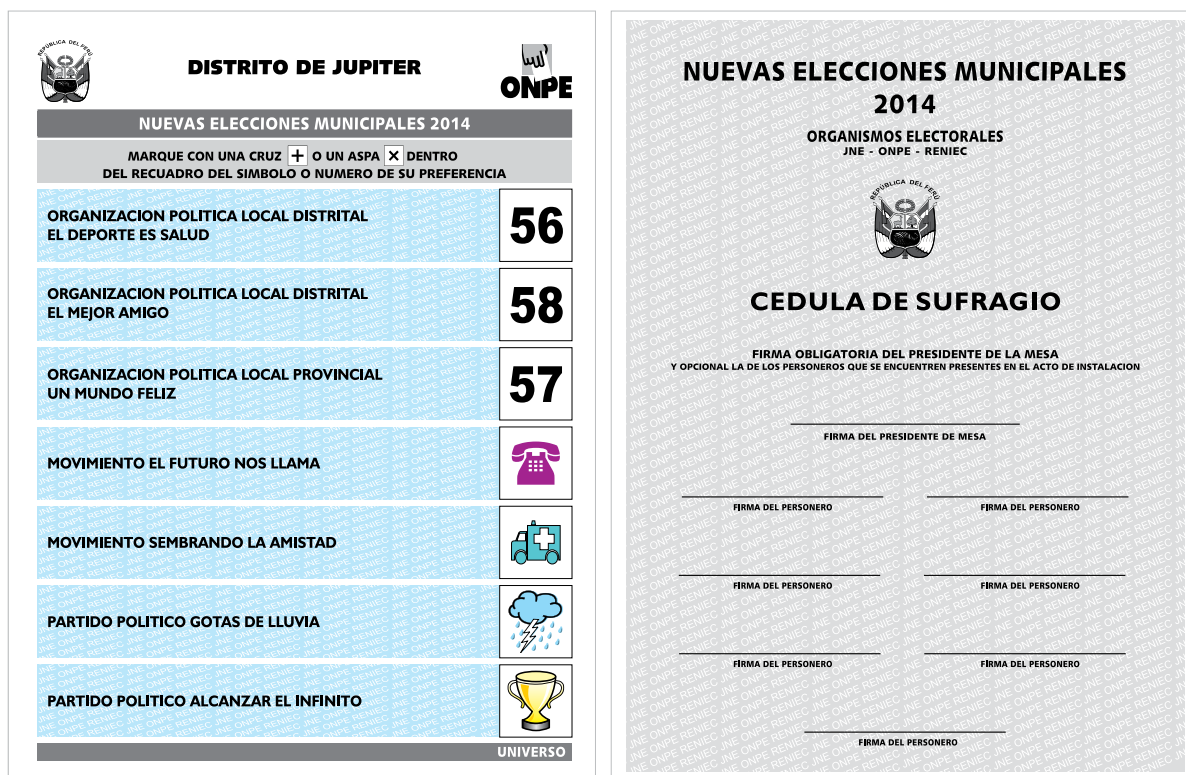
REPÚBLICA DEL PERÚ

DISTRITO DE JUPITER

ONPE

NUEVAS ELECCIONES MUNICIPALES 2014

MARQUE CON UNA CRUZ + O UN ASPA × DENTRO DEL RECUADRO DEL SIMBOLO O NUMERO DE SU PREFERENCIA

ORGANIZACION POLITICA LOCAL DISTRITAL EL DEPORTE ES SALUD 56

ORGANIZACION POLITICA LOCAL DISTRITAL EL MEJOR AMIGO 58

ORGANIZACION POLITICA LOCAL PROVINCIAL UN MUNDO FELIZ 57

MOVIMIENTO EL FUTURO NOS LLAMA

MOVIMIENTO SEMBRANDO LA AMISTAD

PARTIDO POLITICO GOTAS DE LLUVIA

PARTIDO POLITICO ALCANZAR EL INFINITO

UNIVERSO

NUEVAS ELECCIONES MUNICIPALES 2014

ORGANISMOS ELECTORALES
JNE - ONPE - RENIEC

REPÚBLICA DEL PERÚ

CEDULA DE SUFRAGIO

FIRMA OBLIGATORIA DEL PRESIDENTE DE LA MESA
Y OPCIONAL LA DE LOS PERSONEROS QUE SE ENCUENTREN PRESENTES EN EL ACTO DE INSTALACION

FIRMA DEL PRESIDENTE DE MESA

FIRMA DEL PERSONERO

FIRMA DEL PERSONERO

FIRMA DEL PERSONERO

FIRMA DEL PERSONERO

FIRMA DEL PERSONERO

FIRMA DEL PERSONERO

FIRMA DEL PERSONERO